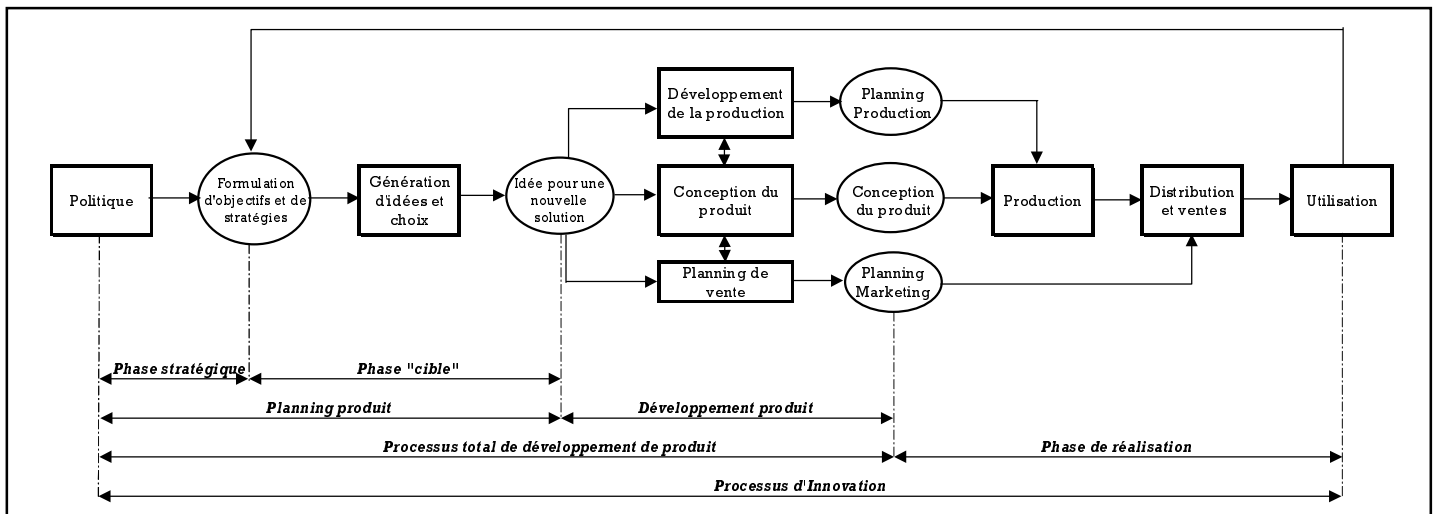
Politique

Formulation d'objectifs et de stratégies

Génération d'idées et choix

Idée pour une nouvelle solution

Développement de la production

Conception du produit

Planning de vente

Planning Production

Conception du produit

Planning Marketing

Production

Distribution et ventes

Utilisation

Phase stratégique

Phase "cible"

Planning produit

Développement produit

Processus total de développement de produit

Phase de réalisation

Processus d'Innovation